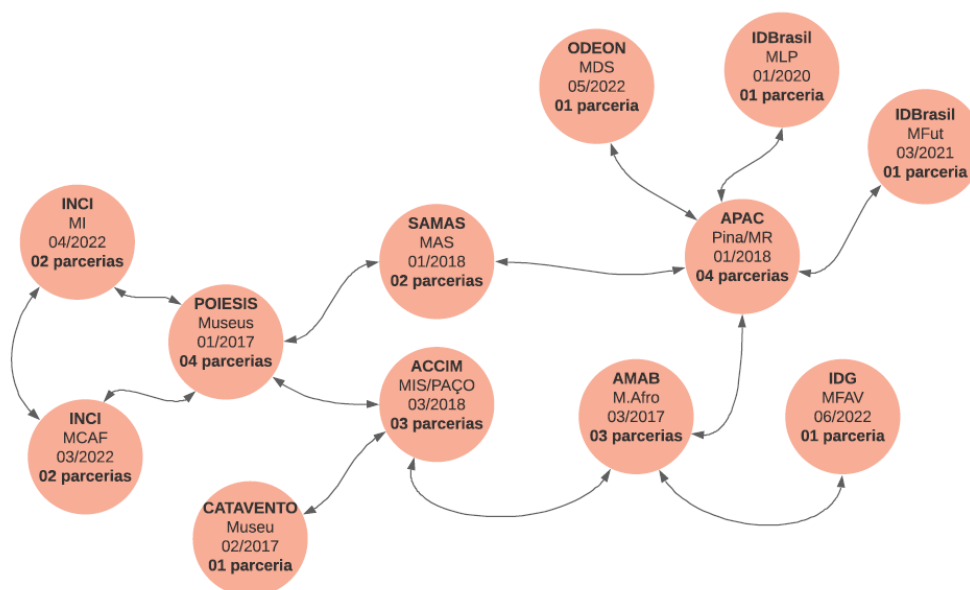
ODEON
MDS
05/2022
01 parceria

IDBrasil
MLP
01/2020
01 parceria

IDBrasil
MFut
03/2021
01 parceria

INCI
MI
04/2022
02 parcerias

SAMAS
MAS
01/2018
02 parcerias

APAC
Pina/MR
01/2018
04 parcerias

POIESIS
Museus
01/2017
04 parcerias

ACCIM
MIS/PAÇO
03/2018
03 parcerias

AMAB
M.Afro
03/2017
03 parcerias

IDG
MFAV
06/2022
01 parceria

INCI
MCAF
03/2022
02 parcerias

CATAVENTO
Museu
02/2017
01 parceria